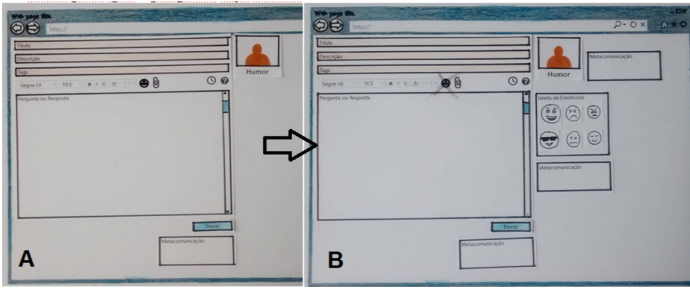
Web page title
http://
Título
Descrição
Tags
Segoe UI 10.5
Humor
Pergunta ou Resposta
Enviar
Metacomunicação
A

Web page title
http://
Título
Descrição
Tags
Segoe UI 10.5
Humor
Metacomunicação
Janela de Emoticons
Metacomunicação
Pergunta ou Resposta
Enviar
Metacomunicação
B